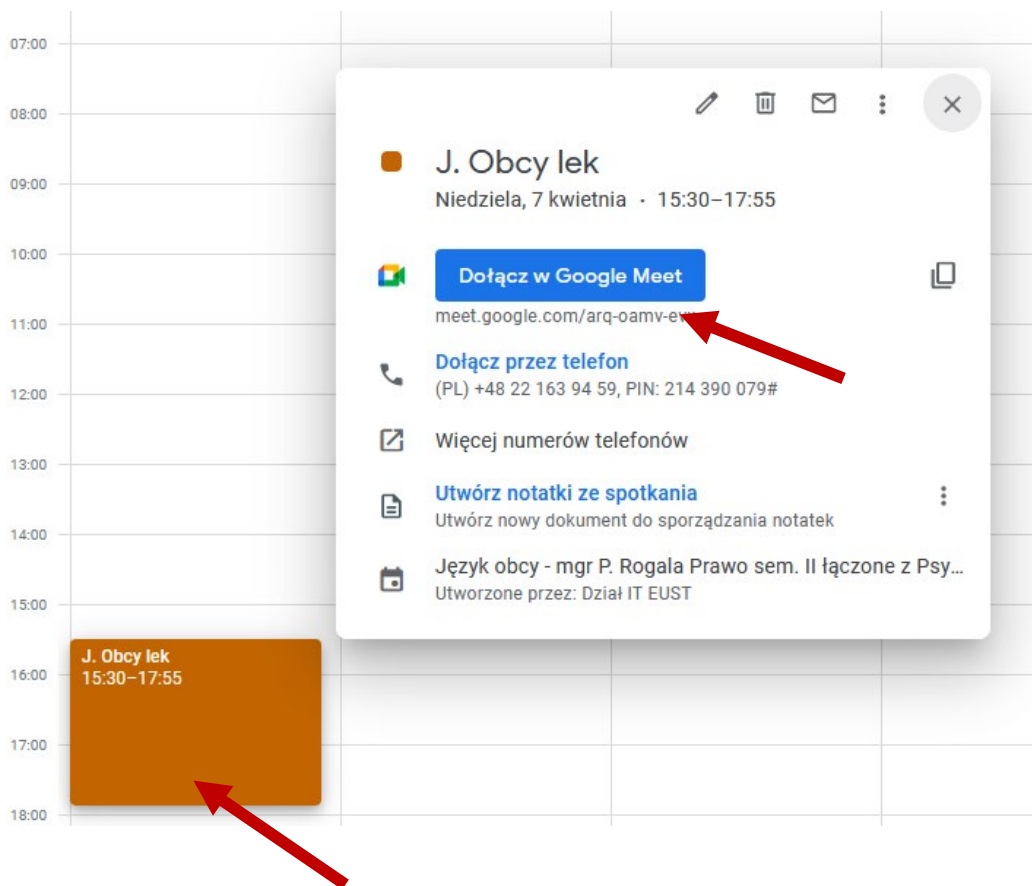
07:00
08:00
09:00
10:00
11:00
12:00
13:00
14:00
15:00
16:00
17:00
18:00

J. Obcy lek
Niedziela, 7 kwietnia · 15:30–17:55

Dołącz w Google Meet
meet.google.com/arq-oamv-ev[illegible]

Dołącz przez telefon
(PL) +48 22 163 94 59, PIN: 214 390 079#

Więcej numerów telefonów

Utwórz notatki ze spotkania
Utwórz nowy dokument do sporządzania notatek

Język obcy - mgr P. Rogala Prawo sem. II łączone z Psy...
Utworzone przez: Dział IT EUST

J. Obcy lek
15:30–17:55